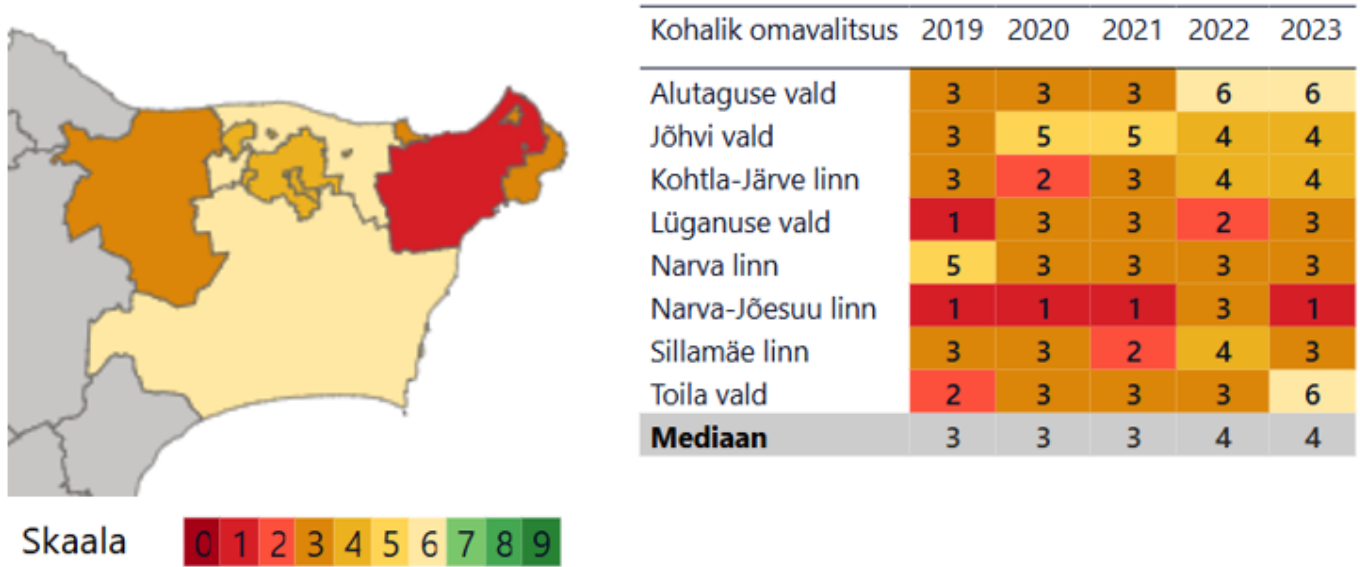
| Kohalik omavalitsus | 2019 | 2020 | 2021 | 2022 | 2023 |
|---|---|---|---|---|---|
| Alutaguse vald | 3 | 3 | 3 | 6 | 6 |
| Jõhvi vald | 3 | 5 | 5 | 4 | 4 |
| Kohtla-Järve linn | 3 | 2 | 3 | 4 | 4 |
| Lüganuse vald | 1 | 3 | 3 | 2 | 3 |
| Narva linn | 5 | 3 | 3 | 3 | 3 |
| Narva-Jõesuu linn | 1 | 1 | 1 | 3 | 1 |
| Sillamäe linn | 3 | 3 | 2 | 4 | 3 |
| Toila vald | 2 | 3 | 3 | 3 | 6 |
| **Mediaan** | 3 | 3 | 3 | 4 | 4 |

Skaala 0 1 2 3 4 5 6 7 8 9